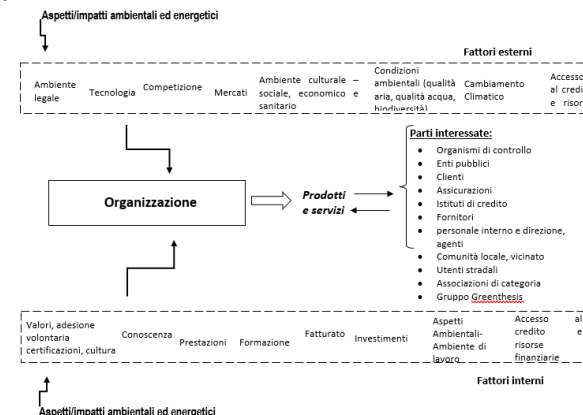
Aspetti/impatti ambientali ed energetici

Fattori esterni

Ambiente legale

Tecnologia

Competizione

Mercati

Ambiente culturale – sociale, economico e sanitario

Condizioni ambientali (qualità aria, qualità acqua, biodiversità)

Cambiamento Climatico

Accesso al credito e risor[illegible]

Organizzazione

Prodotti e servizi

Parti interessate:

- Organismi di controllo
- Enti pubblici
- Clienti
- Assicurazioni
- Istituti di credito
- Fornitori
- personale interno e direzione, agenti
- Comunità locale, vicinato
- Utenti stradali
- Associazioni di categoria
- Gruppo Greenthesis

Valori, adesione volontaria certificazioni, cultura

Conoscenza

Prestazioni

Formazione

Fatturato

Investimenti

Aspetti Ambientali-Ambiente di lavoro

Accesso credito risorse finanziarie

al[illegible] e

Fattori interni

Aspetti/impatti ambientali ed energetici